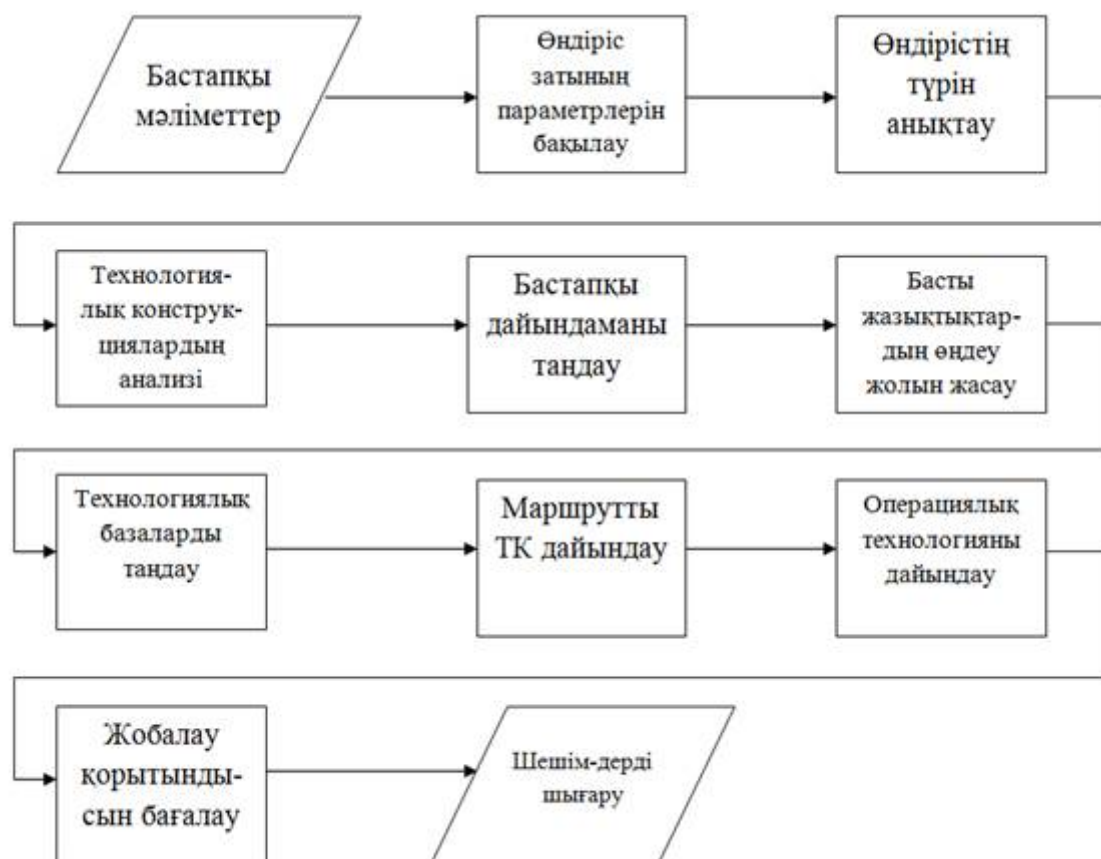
Бастапқы мәліметтер

Өндіріс затының параметрлерін бақылау

Өндірістің түрін анықтау

Технологиялық конструкциялардың анализі

Бастапқы дайындаманы таңдау

Басты жазықтықтардың өңдеу жолын жасау

Технологиялық базаларды таңдау

Маршрутты ТК дайындау

Операциялық технологияны дайындау

Жобалау қорытындысын бағалау

Шешім-дерді шығару